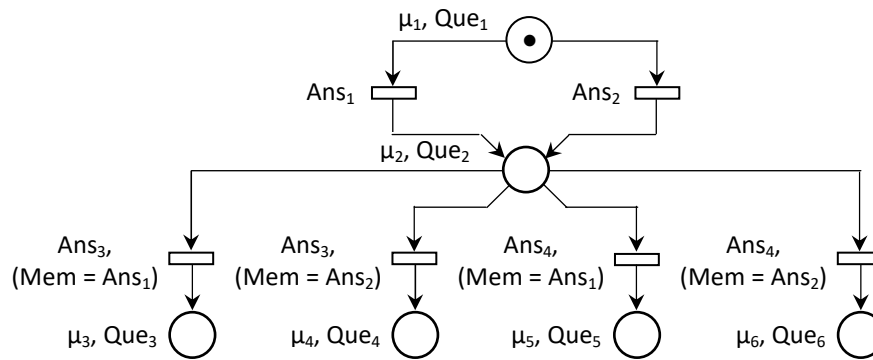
$\mu_1$, Que$_1$

Ans$_1$

Ans$_2$

$\mu_2$, Que$_2$

Ans$_3$, (Mem = Ans$_1$)

Ans$_3$, (Mem = Ans$_2$)

Ans$_4$, (Mem = Ans$_1$)

Ans$_4$, (Mem = Ans$_2$)

$\mu_3$, Que$_3$

$\mu_4$, Que$_4$

$\mu_5$, Que$_5$

$\mu_6$, Que$_6$